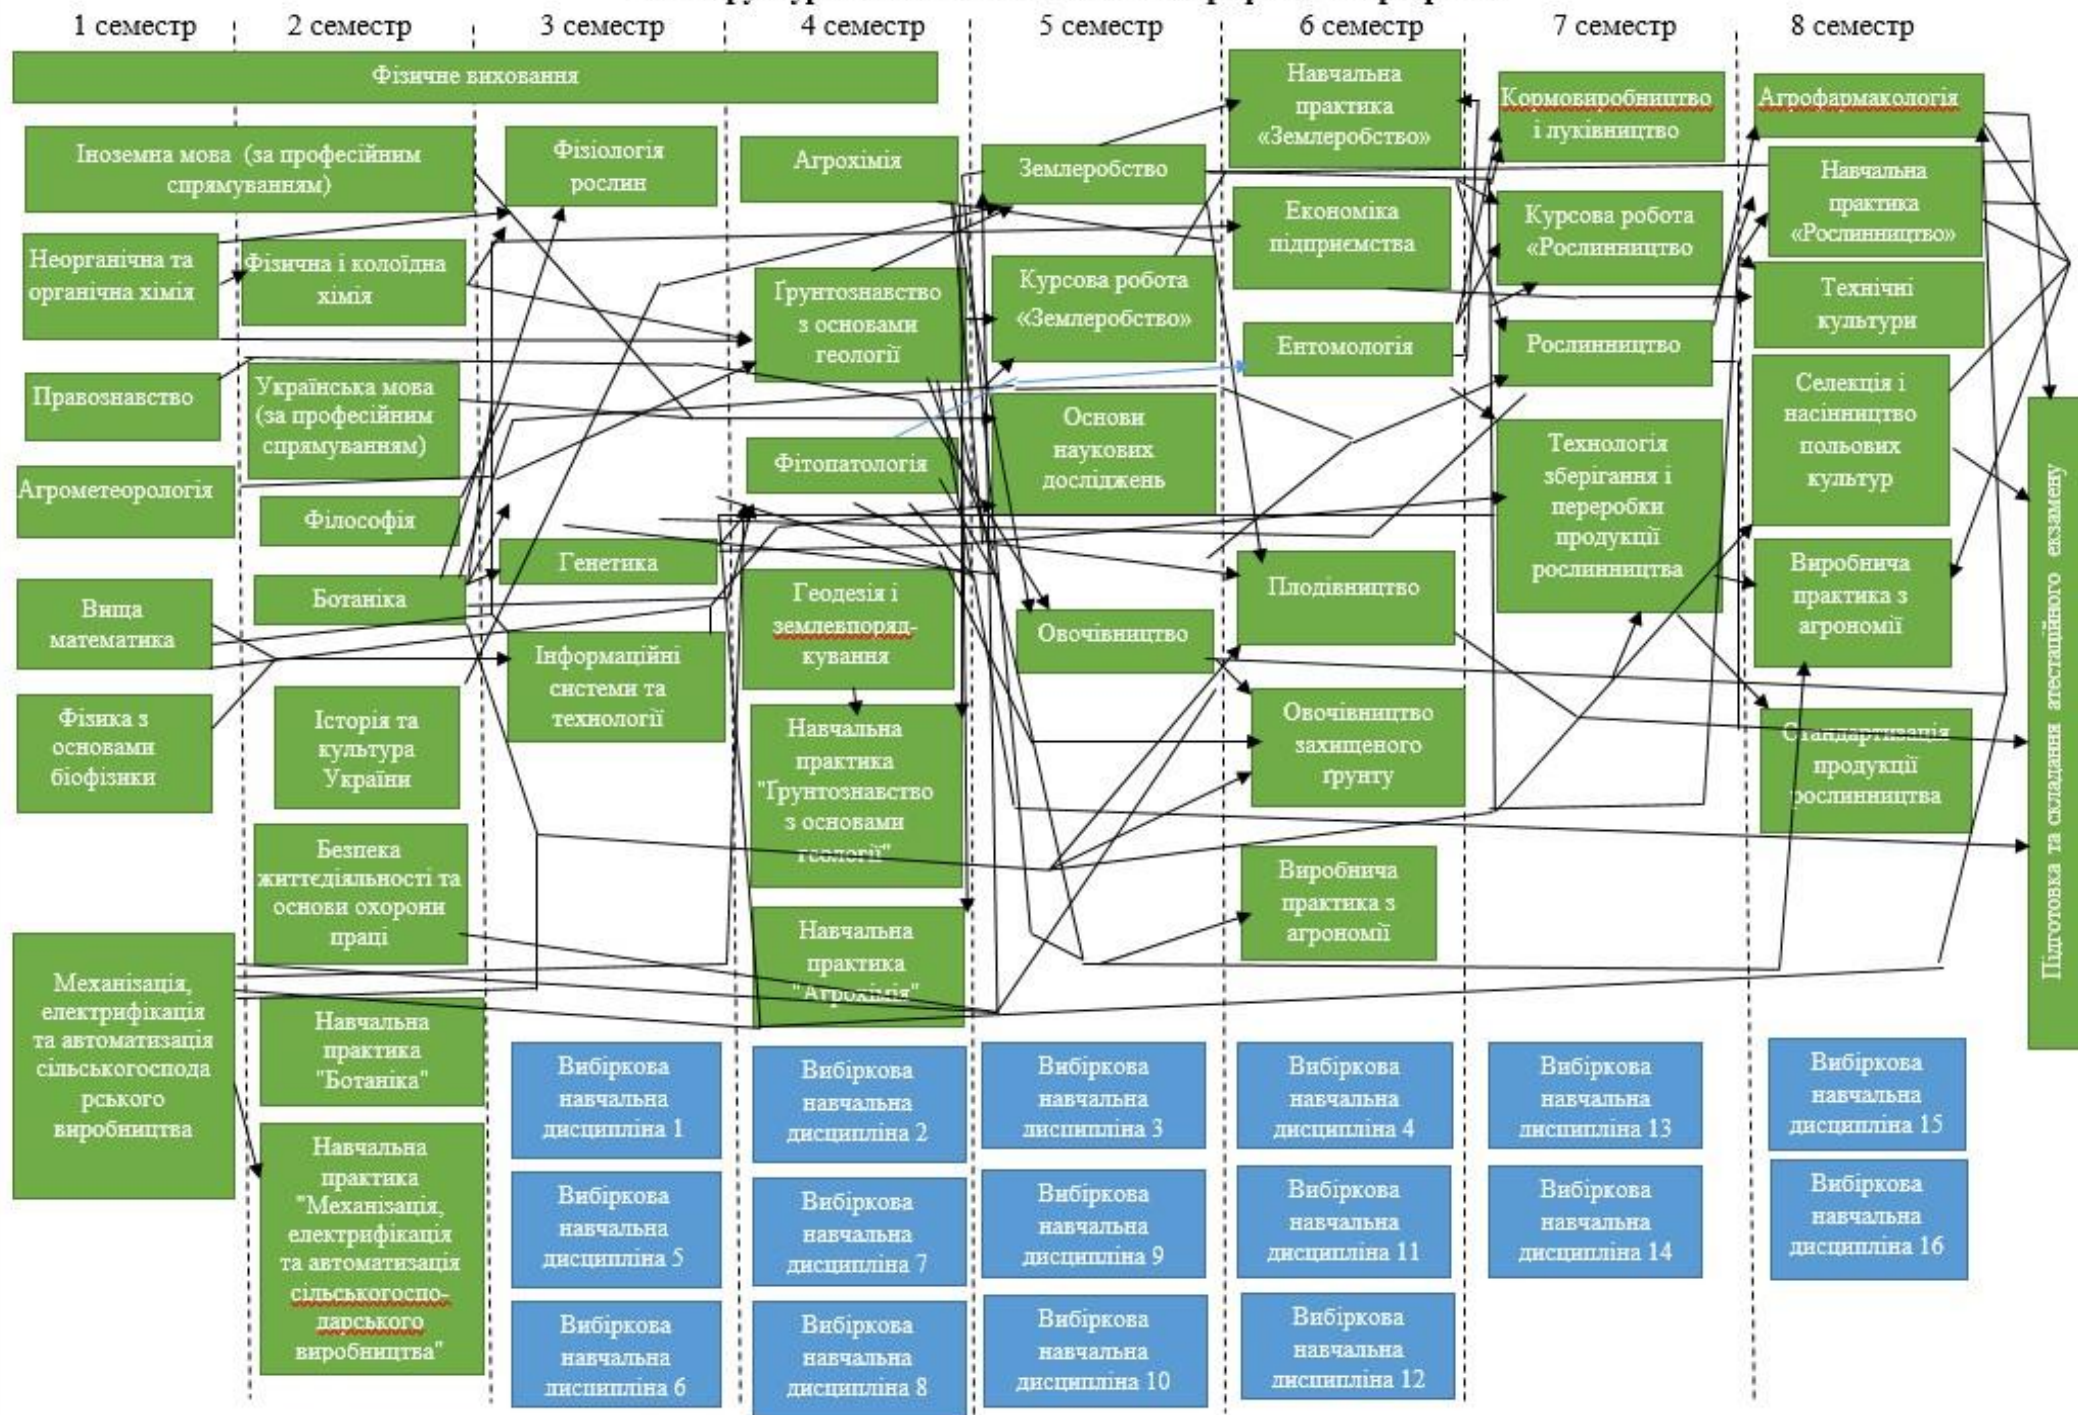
1 семестр 2 семестр 3 семестр 4 семестр 5 семестр 6 семестр 7 семестр 8 семестр

Фізичне виховання

Іноземна мова (за професійним спрямуванням)

Неорганічна та органічна хімія

Правознавство

Агрометеорологія

Вища математика

Фізика з основами біофізики

Механізація, електрифікація та автоматизація сільськогосподарського виробництва

Фізична і колоїдна хімія

Українська мова (за професійним спрямуванням)

Філософія

Ботаніка

Історія та культура України

Безпека життєдіяльності та основи охорони праці

Навчальна практика "Ботаніка"

Навчальна практика "Механізація, електрифікація та автоматизація сільськогосподарського виробництва"

Фізіологія рослин

Генетика

Інформаційні системи та технології

Вибіркова навчальна дисципліна 1

Вибіркова навчальна дисципліна 5

Вибіркова навчальна дисципліна 6

Агрохімія

Ґрунтознавство з основами геології

Фітопатологія

Геодезія і землевпорядкування

Навчальна практика "Ґрунтознавство з основами геології"

Навчальна практика "Агрохімія"

Вибіркова навчальна дисципліна 2

Вибіркова навчальна дисципліна 7

Вибіркова навчальна дисципліна 8

Землеробство

Курсова робота «Землеробство»

Основи наукових досліджень

Овочівництво

Вибіркова навчальна дисципліна 3

Вибіркова навчальна дисципліна 9

Вибіркова навчальна дисципліна 10

Навчальна практика «Землеробство»

Економіка підприємства

Ентомологія

Плодівництво

Овочівництво захищеного ґрунту

Виробнича практика з агрономії

Вибіркова навчальна дисципліна 4

Вибіркова навчальна дисципліна 11

Вибіркова навчальна дисципліна 12

Кормовиробництво і луківництво

Курсова робота «Рослинництво»

Рослинництво

Технологія зберігання і переробки продукції рослинництва

Вибіркова навчальна дисципліна 13

Вибіркова навчальна дисципліна 14

Агрофармакологія

Навчальна практика «Рослинництво»

Технічні культури

Селекція і насінництво польових культур

Виробнича практика з агрономії

Стандартизація продукції рослинництва

Вибіркова навчальна дисципліна 15

Вибіркова навчальна дисципліна 16

Підготовка та складання атестаційного екзамену